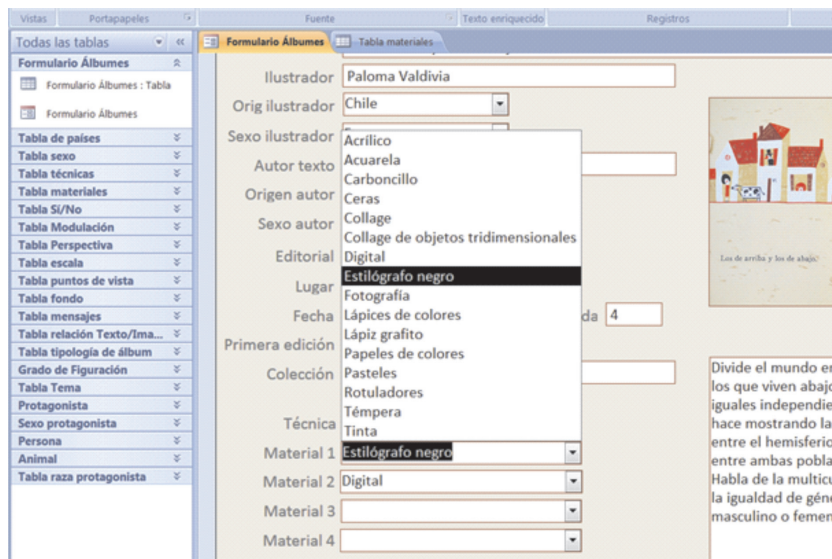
Vistas | Portapapeles | Fuente | Texto enriquecido | Registros

Todas las tablas
Formulario Álbumes
Formulario Álbumes : Tabla
Formulario Álbumes
Tabla de países
Tabla sexo
Tabla técnicas
Tabla materiales
Tabla Sí/No
Tabla Modulación
Tabla Perspectiva
Tabla escala
Tabla puntos de vista
Tabla fondo
Tabla mensajes
Tabla relación Texto/Ima...
Tabla tipología de álbum
Grado de Figuración
Tabla Tema
Protagonista
Sexo protagonista
Persona
Animal
Tabla raza protagonista

Formulario Álbumes | Tabla materiales

Ilustrador Paloma Valdivia
Orig ilustrador Chile
Sexo ilustrador
Autor texto
Origen autor
Sexo autor
Editorial
Lugar
Fecha
Primera edición
Colección
Técnica
Material 1 Estilógrafo negro
Material 2 Digital
Material 3
Material 4

Acrílico
Acuarela
Carboncillo
Ceras
Collage
Collage de objetos tridimensionales
Digital
Estilógrafo negro
Fotografía
Lápices de colores
Lápiz grafito
Papeles de colores
Pasteles
Rotuladores
Témpera
Tinta

da 4

Los de arriba y los de abajo

Divide el mundo er
los que viven abajo
iguales independie
hace mostrando la
entre el hemisferio
entre ambas pobla
Habla de la multicu
la igualdad de géne
masculino o femen